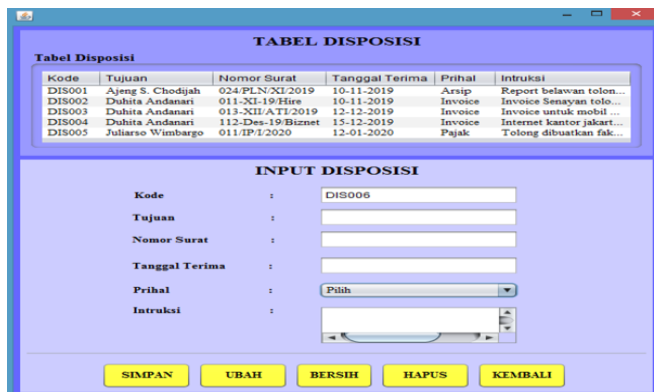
TABEL DISPOSISI

Tabel Disposisi

| Kode | Tujuan | Nomor Surat | Tanggal Terima | Prihal | Intruksi |
|---|---|---|---|---|---|
| DIS001 | Ajeng S. Chodijah | 024/PLN/XI/2019 | 10-11-2019 | Arsip | Report belawan tolon... |
| DIS002 | Duhita Andanari | 011-XI-19/Hire | 10-11-2019 | Invoice | Invoice Senayan tolo... |
| DIS003 | Duhita Andanari | 013-XII/ATI/2019 | 12-12-2019 | Invoice | Invoice untuk mobil ... |
| DIS004 | Duhita Andanari | 112-Des-19/Biznet | 15-12-2019 | Invoice | Internet kantor jakart... |
| DIS005 | Juliarso Wimbargo | 011/IP/I/2020 | 12-01-2020 | Pajak | Tolong dibuatkan fak... |

INPUT DISPOSISI

Kode : DIS006

Tujuan :

Nomor Surat :

Tanggal Terima :

Prihal : Pilih

Intruksi :

SIMPAN UBAH BERSIH HAPUS KEMBALI